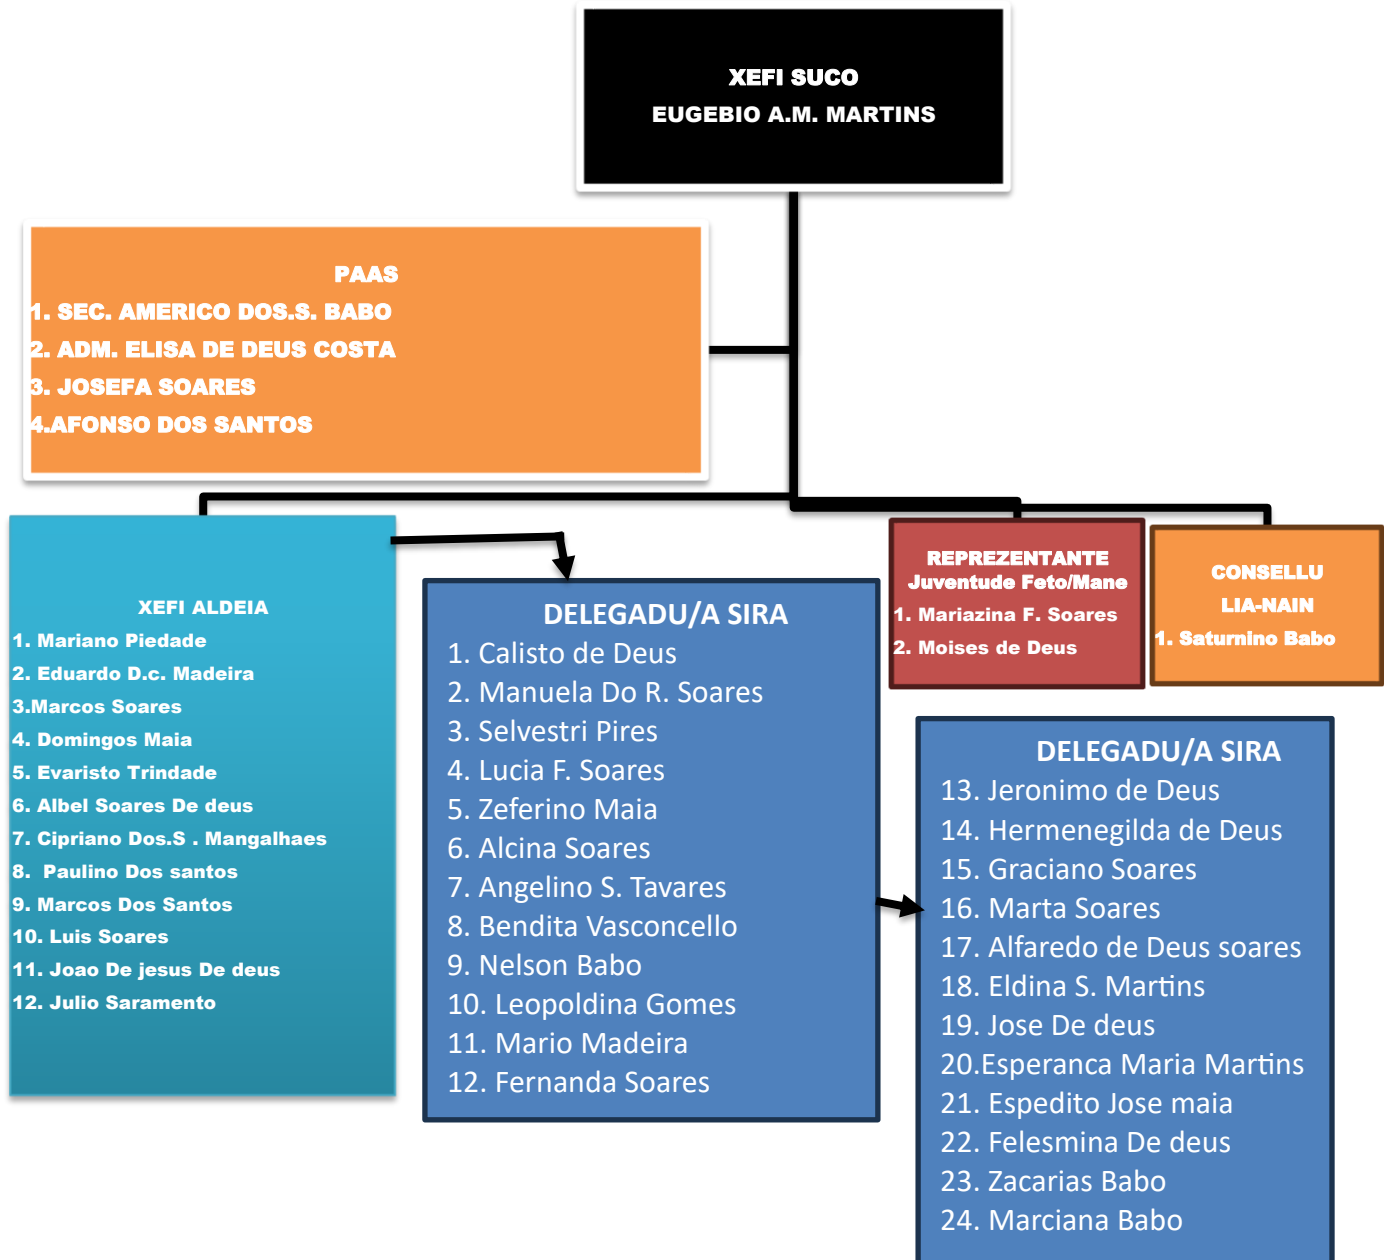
XEFI SUCO
EUGEBIO A.M. MARTINS

PAAS
1. SEC. AMERICO DOS.S. BABO
2. ADM. ELISA DE DEUS COSTA
3. JOSEFA SOARES
4.AFONSO DOS SANTOS

XEFI ALDEIA
1. Mariano Piedade
2. Eduardo D.c. Madeira
3.Marcos Soares
4. Domingos Maia
5. Evaristo Trindade
6. Albel Soares De deus
7. Cipriano Dos.S . Mangalhaes
8. Paulino Dos santos
9. Marcos Dos Santos
10. Luis Soares
11. Joao De jesus De deus
12. Julio Saramento

DELEGADU/A SIRA
1. Calisto de Deus
2. Manuela Do R. Soares
3. Selvestri Pires
4. Lucia F. Soares
5. Zeferino Maia
6. Alcina Soares
7. Angelino S. Tavares
8. Bendita Vasconcello
9. Nelson Babo
10. Leopoldina Gomes
11. Mario Madeira
12. Fernanda Soares

REPREZENTANTE
Juventude Feto/Mane
1. Mariazina F. Soares
2. Moises de Deus

CONSELLU
LIA-NAIN
1. Saturnino Babo

DELEGADU/A SIRA
13. Jeronimo de Deus
14. Hermenegilda de Deus
15. Graciano Soares
16. Marta Soares
17. Alfaredo de Deus soares
18. Eldina S. Martins
19. Jose De deus
20.Esperanca Maria Martins
21. Espedito Jose maia
22. Felesmina De deus
23. Zacarias Babo
24. Marciana Babo